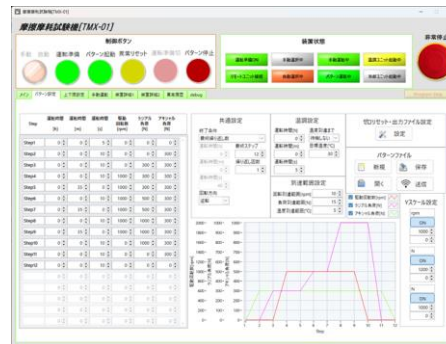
摩擦摩耗試験機[TMX-01]

制御ボタン

手動　自動　運転準備　パターン起動　異常リセット　運転準備切　パターン停止

装置状態

非常停止

共通設定

返却設定

切りリセット・出力ファイル設定

設定

パターンファイル

新規　保存

開く　送信

Step
Step1
Step2
Step3
Step4
Step5
Step6
Step7
Step8
Step9
Step10
Step11
Step12

Yスケール設定

Step